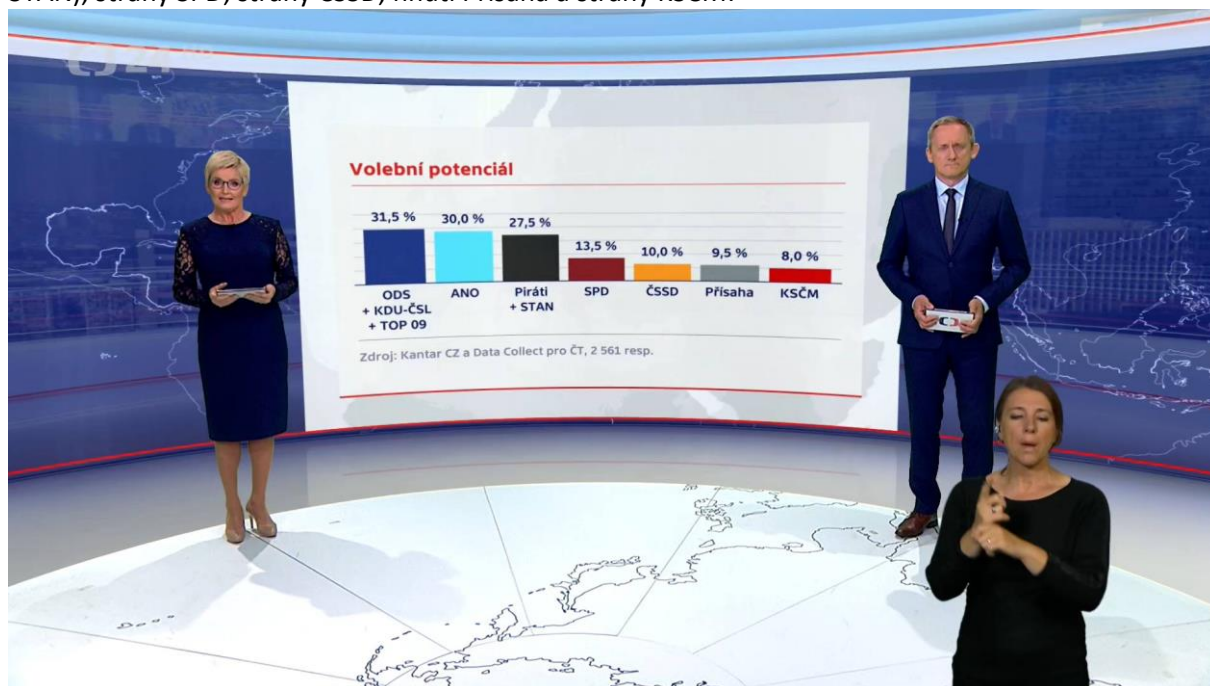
STAN), strany SPD, strany ČSSD, hnutí Přísaha a strany KSČM.

ČT24

Volební potenciál

| 31,5 % | 30,0 % | 27,5 % | 13,5 % | 10,0 % | 9,5 % | 8,0 % |
|---|---|---|---|---|---|---|
| ODS + KDU-ČSL + TOP 09 | ANO | Piráti + STAN | SPD | ČSSD | Přísaha | KSČM |

Zdroj: Kantar CZ a Data Collect pro ČT, 2 561 resp.